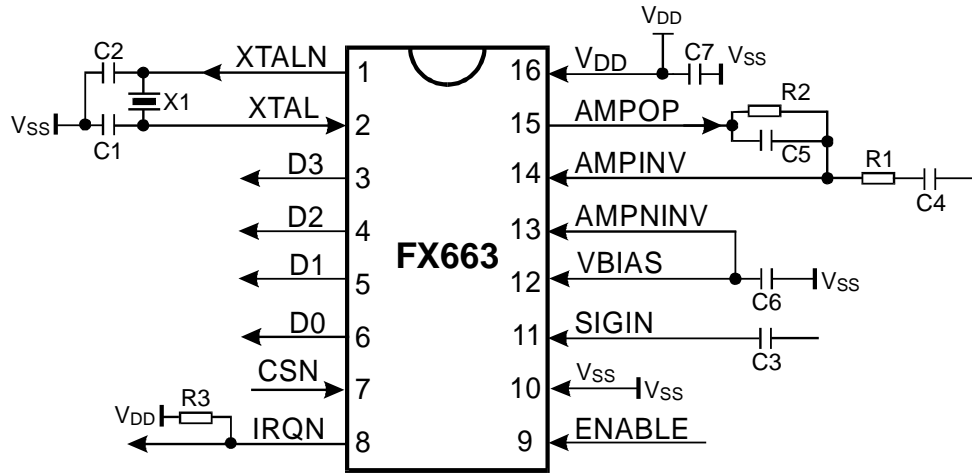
$V_{DD}$
C2
XTALN
1
16
$V_{DD}$
C7
$V_{SS}$
X1
$V_{SS}$
XTAL
2
15
AMPOP
R2
C1
C5
D3
3
14
AMPINV
R1
C4
D2
4
13
AMPNINV
FX663
D1
5
12
VBIAS
C6
$V_{SS}$
D0
6
11
SIGIN
C3
CSN
7
10
$V_{SS}$
$V_{SS}$
$V_{DD}$
R3
IRQN
8
9
ENABLE